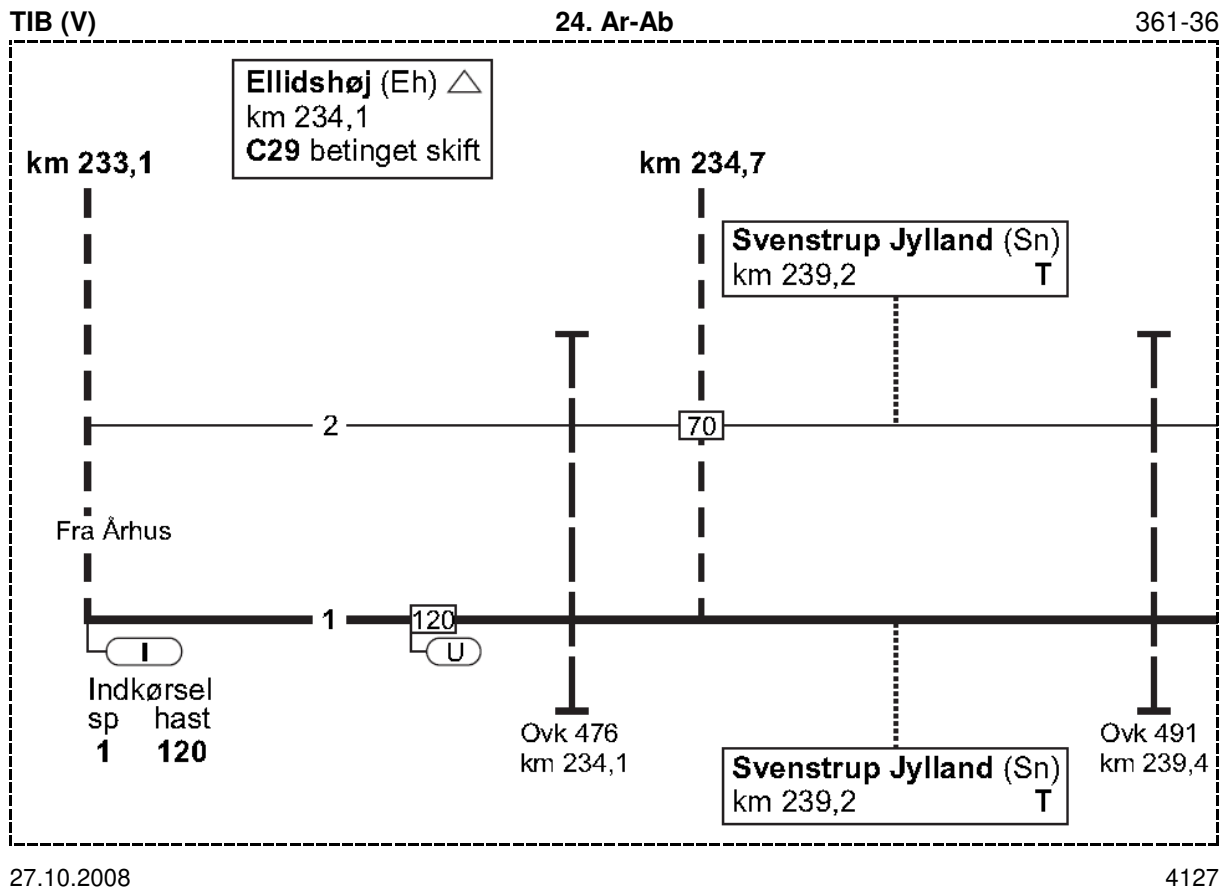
TIB (V) 24. Ar-Ab 361-36

Ellidshøj (Eh) △
km 234,1
C29 betinget skift

km 233,1

km 234,7

Svenstrup Jylland (Sn)
km 239,2 T

2

70

Fra Århus

1

120

I

U

Indkørsel
sp hast
1 120

Ovk 476
km 234,1

Svenstrup Jylland (Sn)
km 239,2 T

Ovk 491
km 239,4

27.10.2008 4127